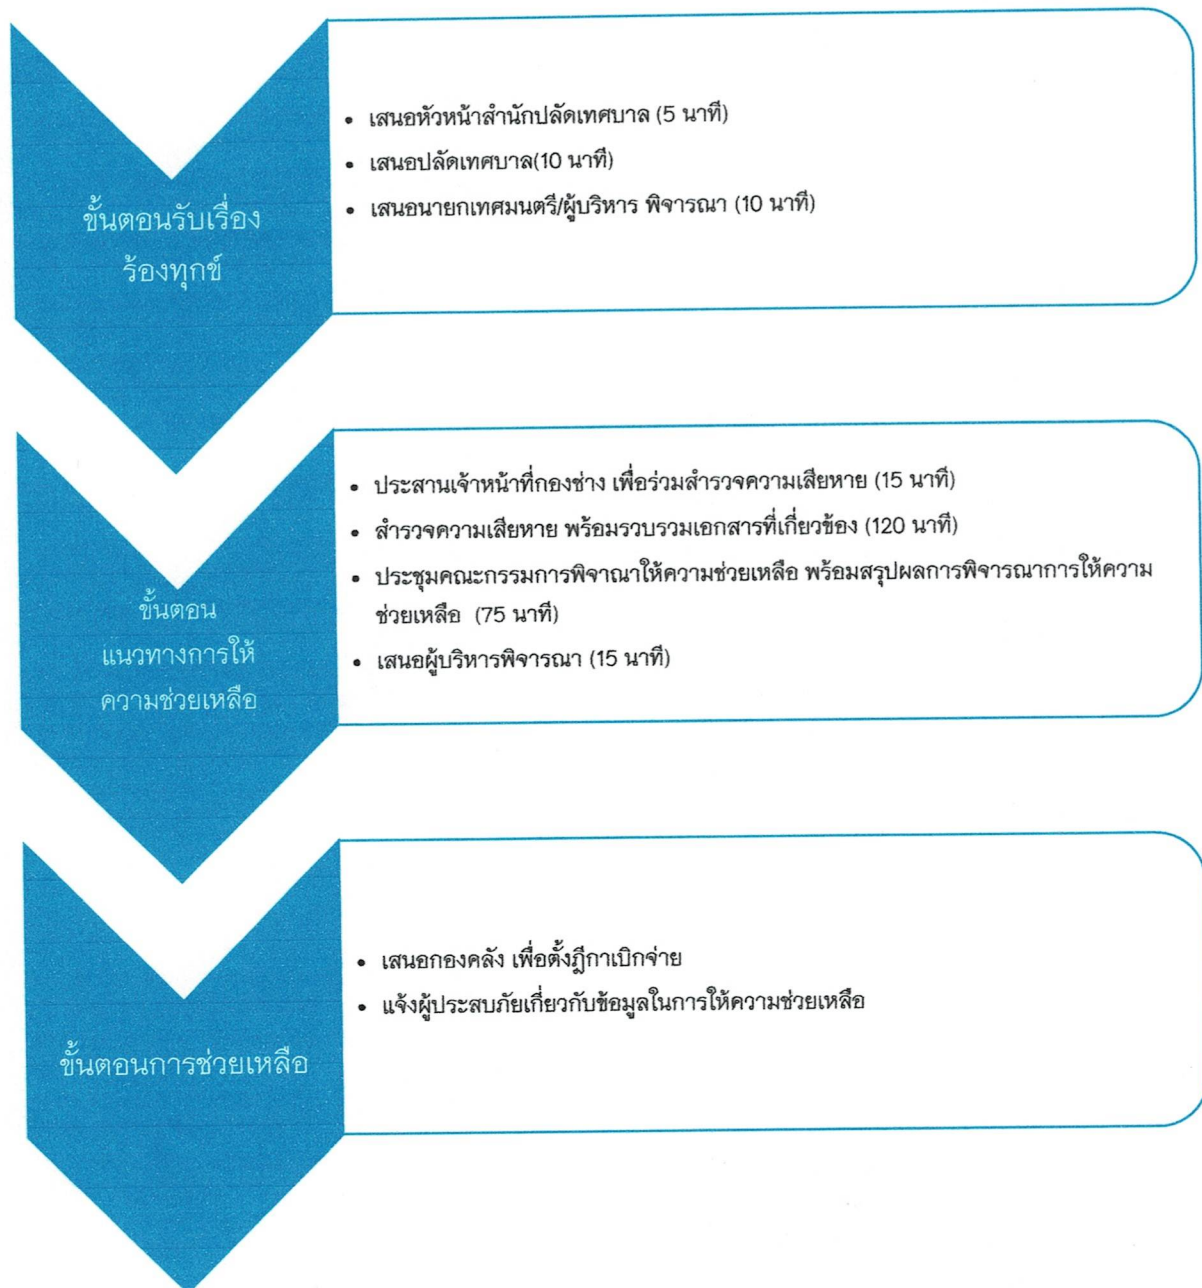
ขั้นตอนรับเรื่องร้องทุกข์

• เสนอหัวหน้าสำนักปลัดเทศบาล (5 นาที)
• เสนอปลัดเทศบาล(10 นาที)
• เสนอนายกเทศมนตรี/ผู้บริหาร พิจารณา (10 นาที)

ขั้นตอนแนวทางการให้ความช่วยเหลือ

• ประสานเจ้าหน้าที่กองช่าง เพื่อร่วมสำรวจความเสียหาย (15 นาที)
• สำรวจความเสียหาย พร้อมรวบรวมเอกสารที่เกี่ยวข้อง (120 นาที)
• ประชุมคณะกรรมการพิจาณาให้ความช่วยเหลือ พร้อมสรุปผลการพิจารณาการให้ความช่วยเหลือ (75 นาที)
• เสนอผู้บริหารพิจารณา (15 นาที)

ขั้นตอนการช่วยเหลือ

• เสนอกองคลัง เพื่อตั้งฎีกาเบิกจ่าย
• แจ้งผู้ประสบภัยเกี่ยวกับข้อมูลในการให้ความช่วยเหลือ